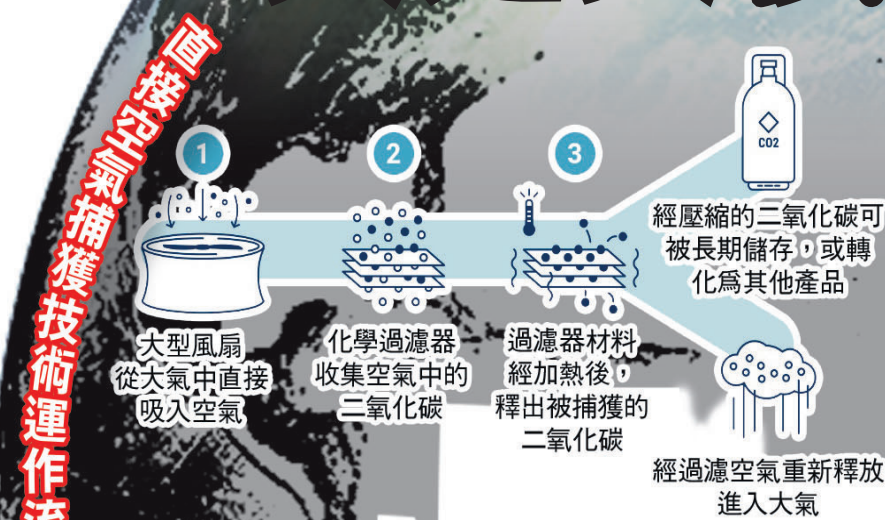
直接空氣捕獲技術運作流

1

2

3

CO2

經壓縮的二氧化碳可被長期儲存，或轉化爲其他產品

大型風扇從大氣中直接吸入空氣

化學過濾器收集空氣中的二氧化碳

過濾器材料經加熱後，釋出被捕獲的二氧化碳

經過濾空氣重新釋放進入大氣